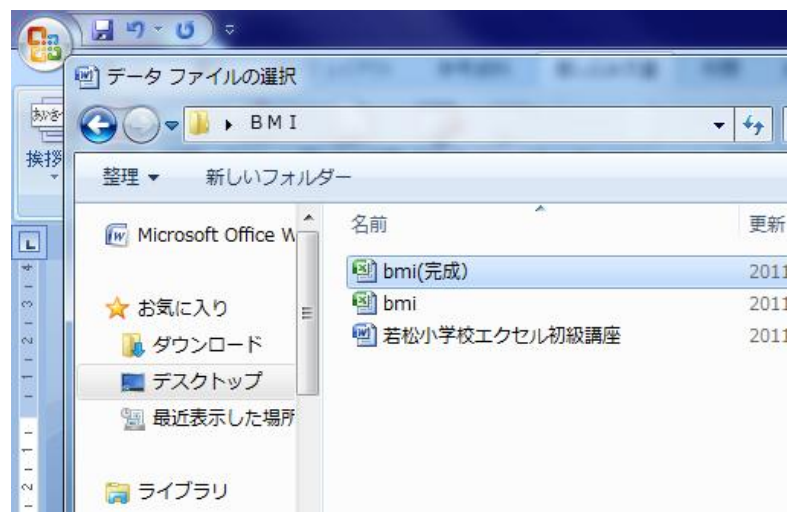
データ ファイルの選択

BMI

挨拶

整理 ▼ 新しいフォルダー

Microsoft Office W

お気に入り

ダウンロード

デスクトップ

最近表示した場所

ライブラリ

名前

更新

bmi(完成)

2011

bmi

2011

若松小学校エクセル初級講座

2011